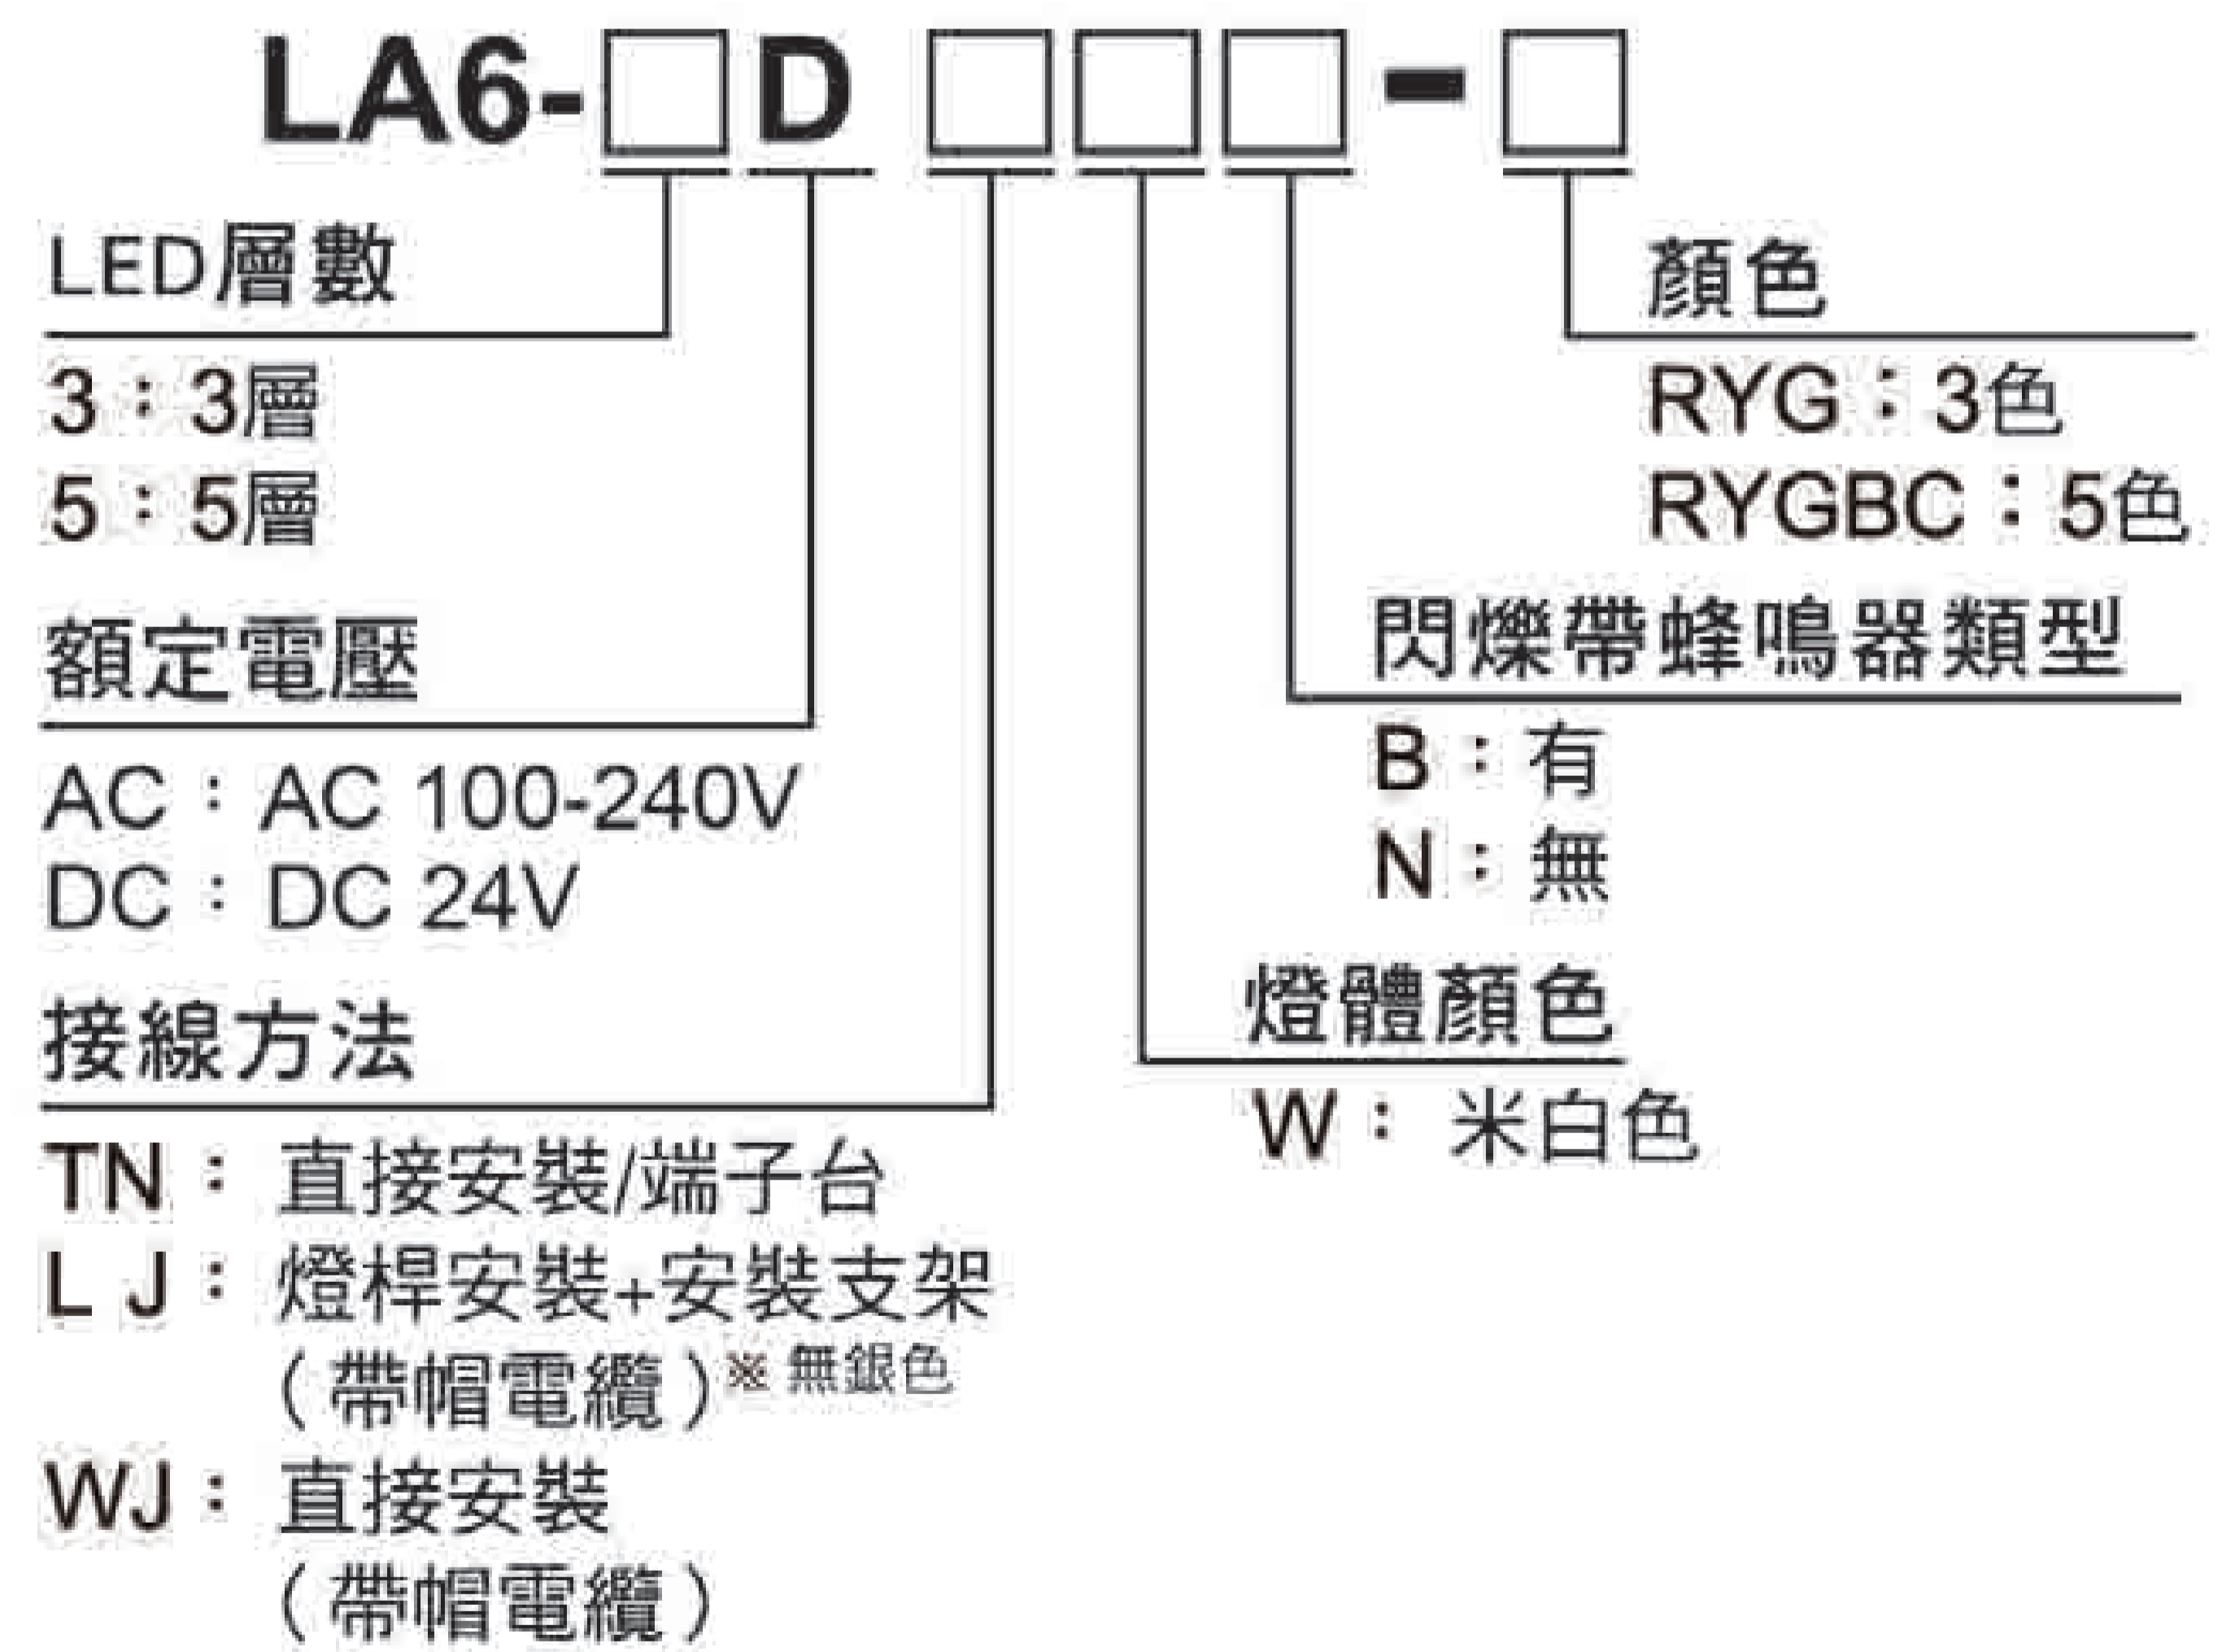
LA6-□D □□□-□

LED層數
3：3層
5：5層

額定電壓
AC：AC 100-240V
DC：DC 24V

接線方法
TN：直接安裝/端子台
L J：燈桿安裝+安裝支架（帶帽電纜）※無銀色
WJ：直接安裝（帶帽電纜）

顏色
RYG：3色
RYGBC：5色

閃爍帶蜂鳴器類型
B：有
N：無

燈體顏色
W：米白色